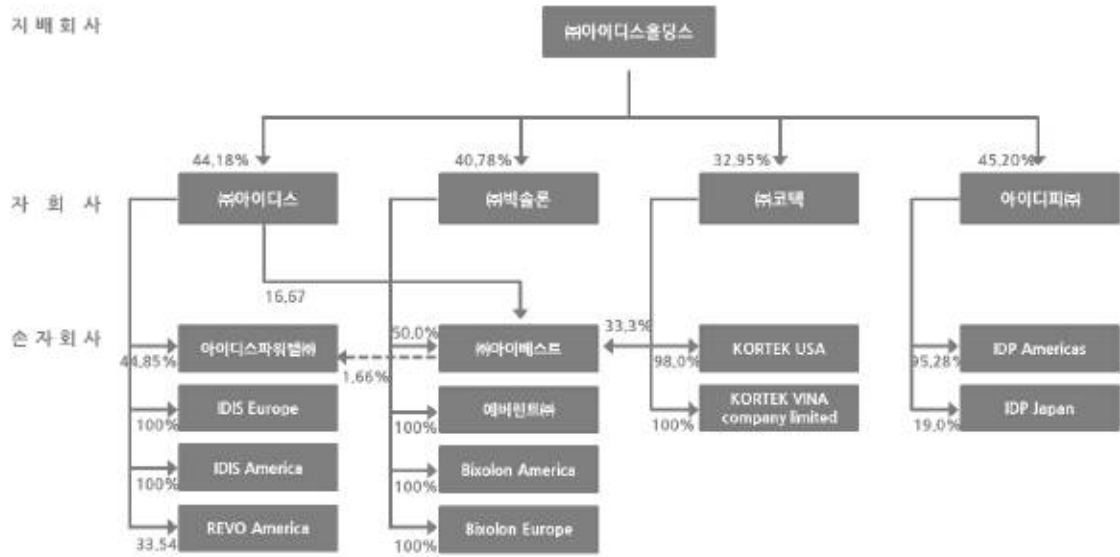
지 배 회 사

㈜아이디스홀딩스

44.18%
40.78%
32.95%
45.20%

자 회 사

㈜아이디스
㈜빅솔론
㈜코텍
아이디피㈜

16.67

손 자 회 사

50.0%
33.3%

아이디스파워텔㈜
㈜아이베스트
KORTEK USA
IDP Americas

44.85%
1.66%
98.0%
95.28%

IDIS Europe
에버런트㈜
KORTEK VINA company limited
IDP Japan

100%
100%
100%
19.0%

IDIS America
Bixolon America

100%
100%

REVO America
Bixolon Europe

33.54
100%